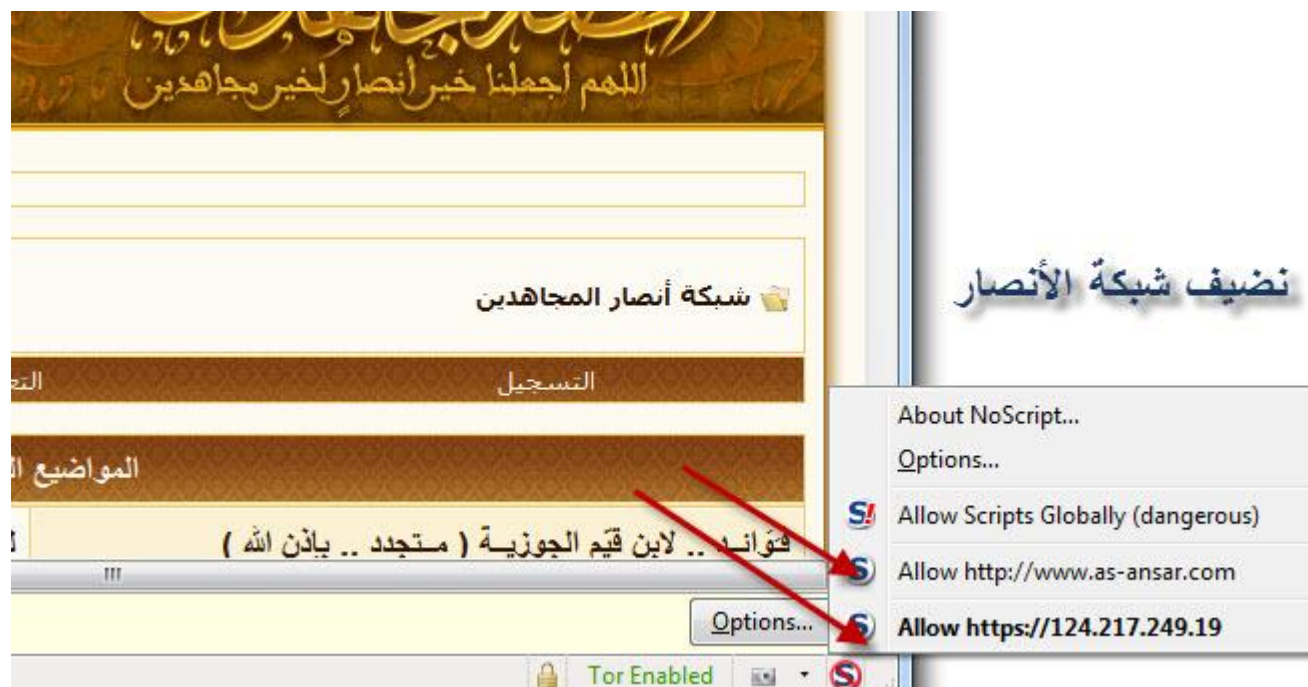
اللهم اجعلنا خير أنصار لخير مجاهدين

شبكة أنصار المجاهدين

التسجيل

التـ

المواضيع الـ

فوائـد .. لابن قيّم الجوزيـة ( مـتجدد .. بإذن الله )

نضيف شبكة الأنصار

About NoScript...
Options...
Allow Scripts Globally (dangerous)
Allow http://www.as-ansar.com
Allow https://124.217.249.19

Options...

Tor Enabled